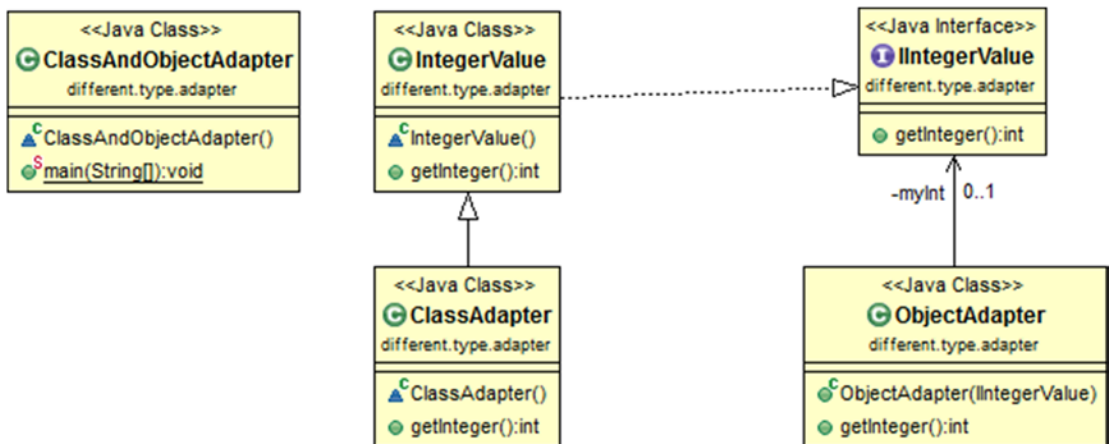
<<Java Class>>
ClassAndObjectAdapter
different.type.adapter

ClassAndObjectAdapter()
main(String[]):void

<<Java Class>>
IntegerValue
different.type.adapter

IntegerValue()
getInteger():int

<<Java Interface>>
IIntegerValue
different.type.adapter

getInteger():int

-myInt
0..1

<<Java Class>>
ClassAdapter
different.type.adapter

ClassAdapter()
getInteger():int

<<Java Class>>
ObjectAdapter
different.type.adapter

ObjectAdapter(IIntegerValue)
getInteger():int